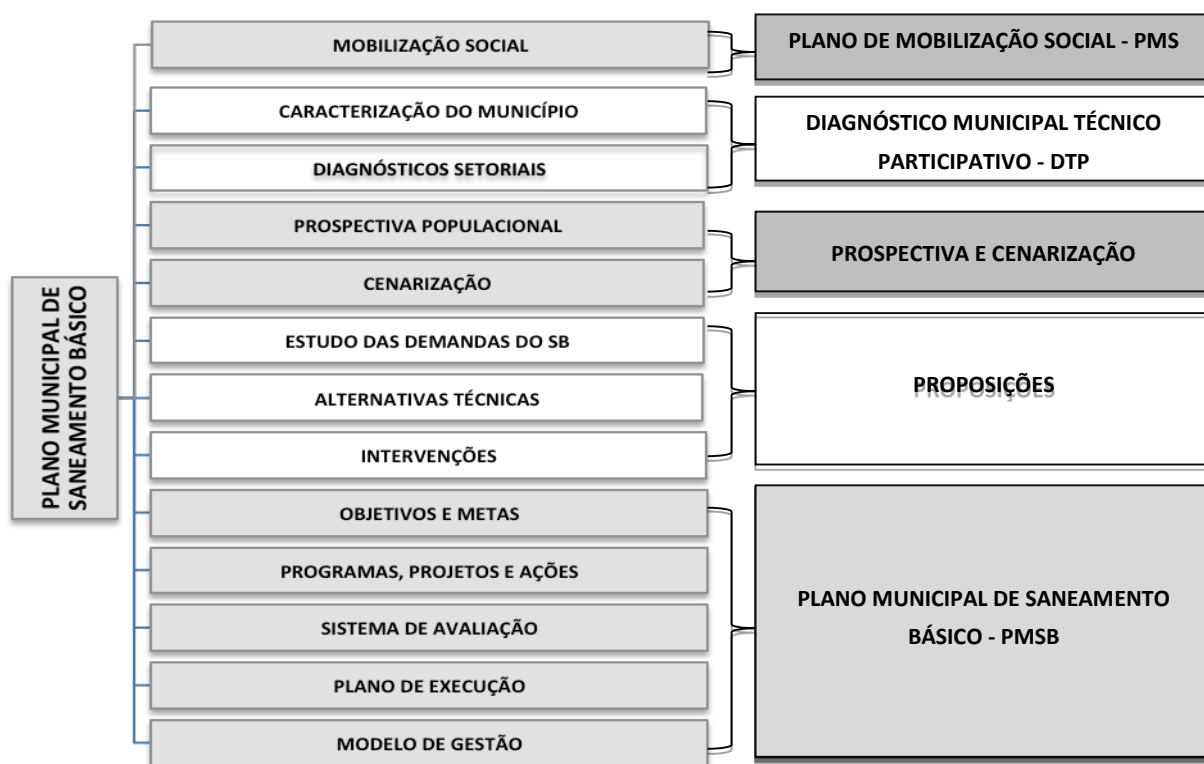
PLANO MUNICIPAL DE SANEAMENTO BÁSICO

MOBILIZAÇÃO SOCIAL

PLANO DE MOBILIZAÇÃO SOCIAL - PMS

CARACTERIZAÇÃO DO MUNICÍPIO

DIAGNÓSTICOS SETORIAIS

DIAGNÓSTICO MUNICIPAL TÉCNICO PARTICIPATIVO - DTP

PROSPECTIVA POPULACIONAL

CENARIZAÇÃO

PROSPECTIVA E CENARIZAÇÃO

ESTUDO DAS DEMANDAS DO SB

ALTERNATIVAS TÉCNICAS

INTERVENÇÕES

PROPOSIÇÕES

OBJETIVOS E METAS

PROGRAMAS, PROJETOS E AÇÕES

SISTEMA DE AVALIAÇÃO

PLANO DE EXECUÇÃO

MODELO DE GESTÃO

PLANO MUNICIPAL DE SANEAMENTO BÁSICO - PMSB